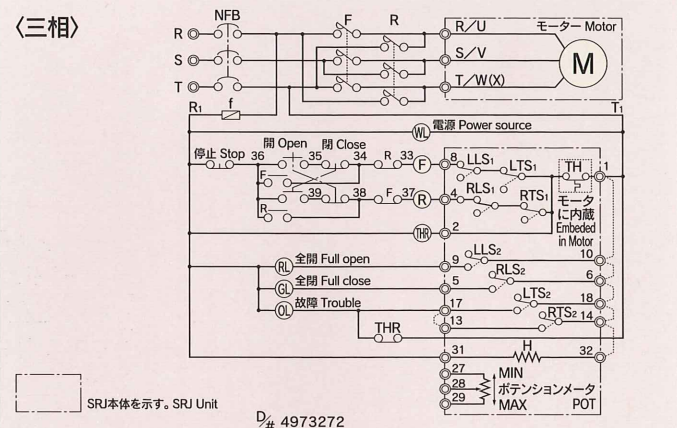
〈三相〉

NFB
R
S
T
F
R
R/U
S/V
T/W(X)
モーター Motor
M
$R_1$
f
$T_1$
WL 電源 Power source
停止 Stop 36
開 Open 35
閉 Close 34
R 33
F
8
$LLS_1$
$LTS_1$
TH
1
F
4
$RLS_1$
$RTS_1$
39
38
F 37
R
R
モータに内蔵 Embeded in Motor
THR
2
RL 全開 Full open
9
$LLS_2$
10
GL 全閉 Full close
5
$RLS_2$
6
OL 故障 Trouble
17
$LTS_2$
18
THR
13
$RTS_2$
14
31
H
32
27
MIN
28
ポテンションメータ
29
MAX
POT
SRJ本体を示す。SRJ Unit
$D_{\#}$ 4973272